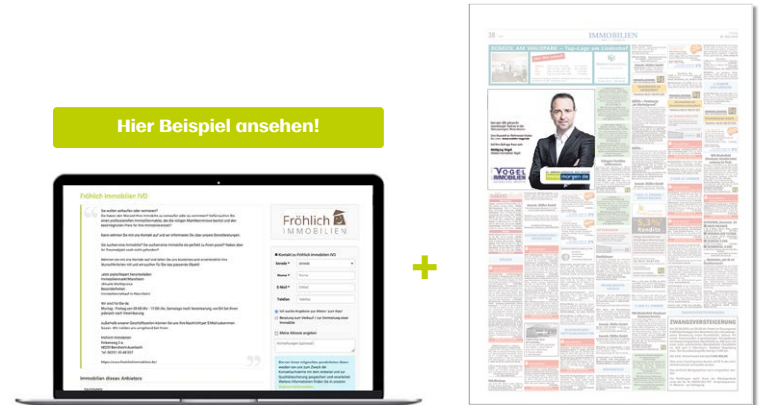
Hier Beispiel ansehen!

Fröhlich Immobilien IVD

Fröhlich IMMOBILIEN

Kontakt zu Fröhlich Immobilien IVD

Anrede *

Name *

E-Mail *

Telefon

Meine Anfrage

Immobilien dieses Anbieters

+

38

IMMOBILIEN

SCHÖNE AM WASSER

Ihr Partner
Wolfgang Vogel

VOGEL IMMOBILIEN

5,3%

ZWANGSVERSTEIGERUNG